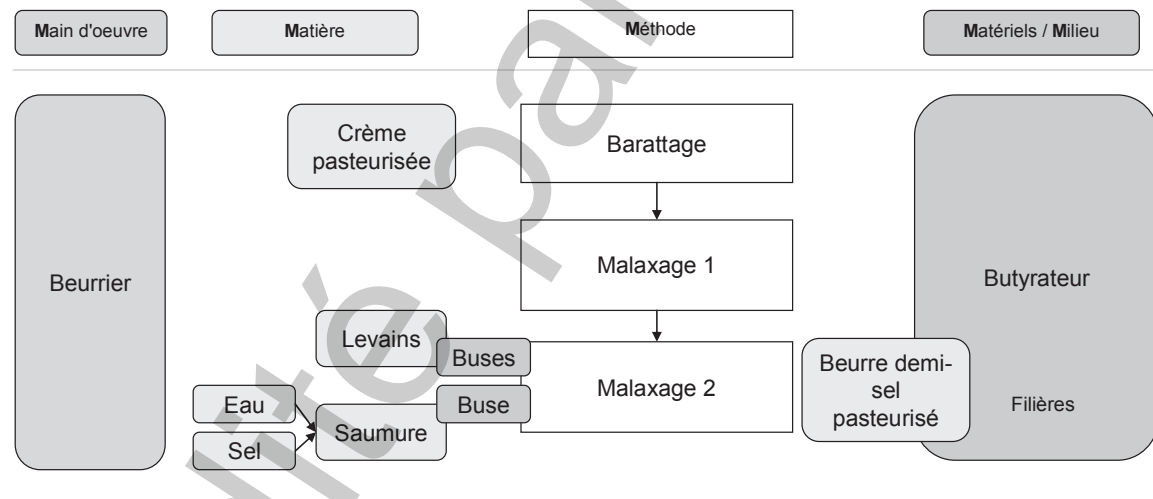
Main d'oeuvre

Matière

Méthode

Matériels / Milieu

Beurrier

Crème pasteurisée

Barattage

Malaxage 1

Levains

Buses

Eau

Sel

Saumure

Buse

Malaxage 2

Beurre demi-sel pasteurisé

Butyrateur

Filières